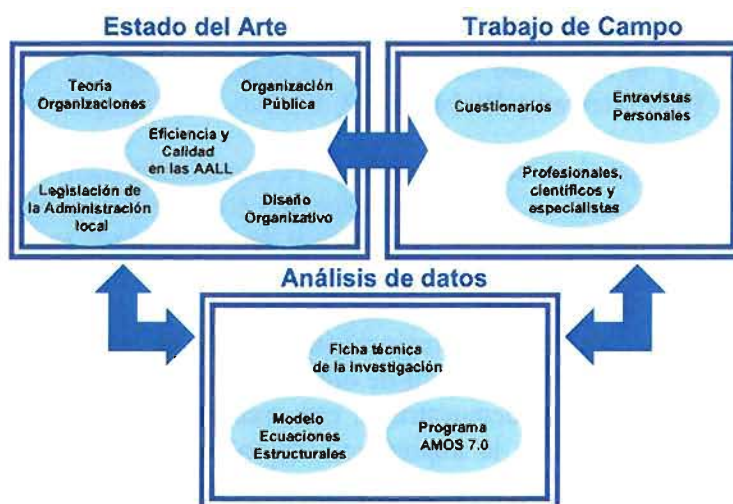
Estado del Arte

Teoría Organizaciones

Organización Pública

Eficiencia y Calidad en las AALL

Legislación de la Administración local

Diseño Organizativo

Trabajo de Campo

Cuestionarios

Entrevistas Personales

Profesionales, científicos y especialistas

Análisis de datos

Ficha técnica de la investigación

Modelo Ecuaciones Estructurales

Programa AMOS 7.0